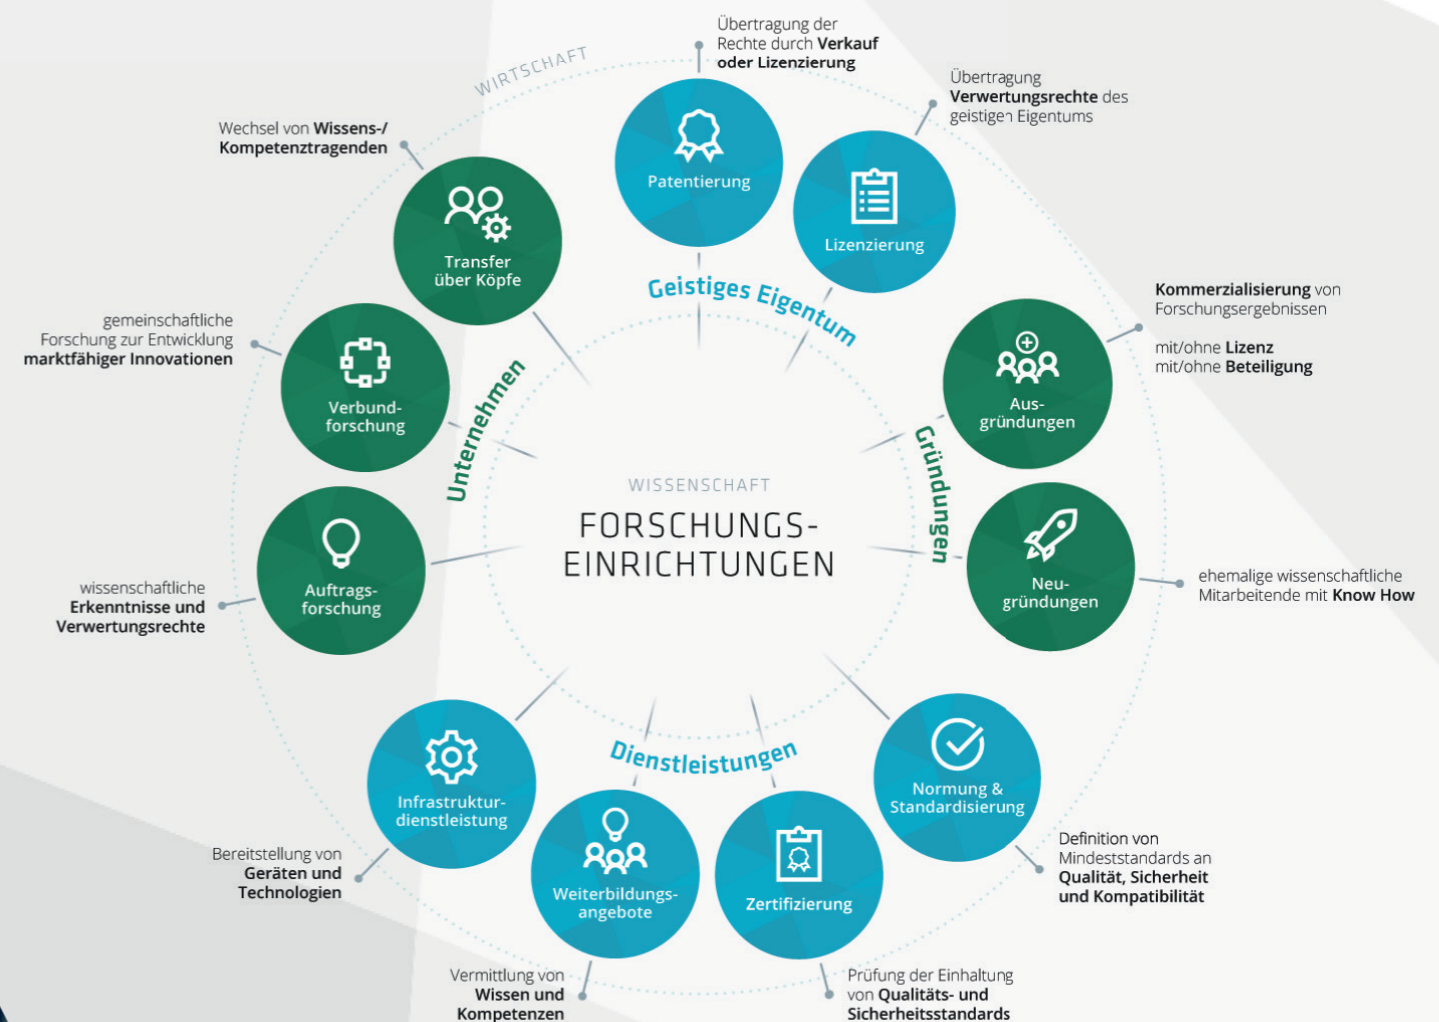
WIRTSCHAFT

Übertragung der Rechte durch Verkauf oder Lizenzierung

Übertragung Verwertungsrechte des geistigen Eigentums

Wechsel von Wissens-/ Kompetenztragenden

Patentierung

Lizenzierung

Transfer über Köpfe

Geistiges Eigentum

Kommerzialisierung von Forschungsergebnissen

mit/ohne Lizenz
mit/ohne Beteiligung

gemeinschaftliche Forschung zur Entwicklung marktfähiger Innovationen

Verbund-forschung

Unternehmen

Aus-gründungen

Gründungen

WISSENSCHAFT

FORSCHUNGS-EINRICHTUNGEN

Neu-gründungen

ehemalige wissenschaftliche Mitarbeitende mit Know How

wissenschaftliche Erkenntnisse und Verwertungsrechte

Auftrags-forschung

Dienstleistungen

Infrastruktur-dienstleistung

Normung & Standardisierung

Definition von Mindeststandards an Qualität, Sicherheit und Kompatibilität

Bereitstellung von Geräten und Technologien

Weiterbildungs-angebote

Zertifizierung

Vermittlung von Wissen und Kompetenzen

Prüfung der Einhaltung von Qualitäts- und Sicherheitsstandards